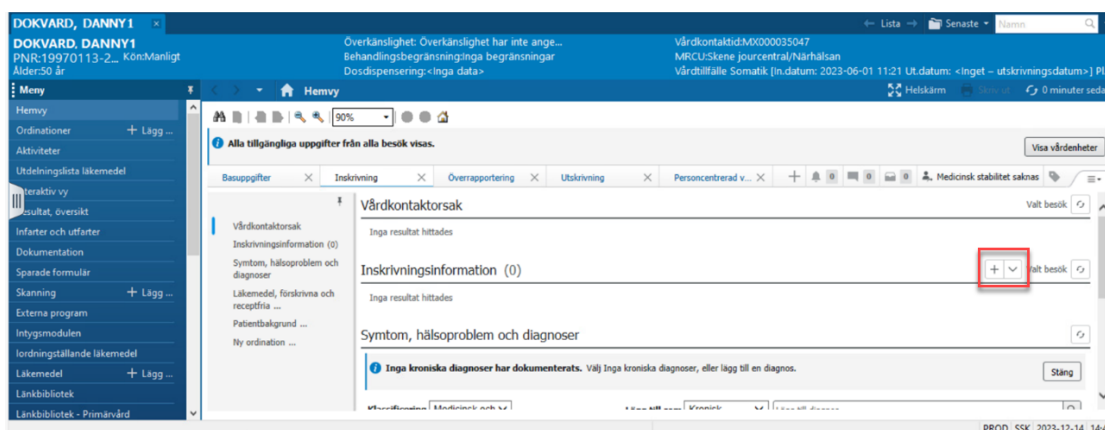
DOKVARD, DANNY1 ×

← Lista → Senaste ▾ Namn

DOKVARD, DANNY1
PNR:19970113-2... Kön:Manligt
Ålder:50 år

Överkänslighet: Överkänslighet har inte ange...
Behandlingsbegränsning:Inga begränsningar
Dosdispensering:<Inga data>

Vårdkontaktid:MX000035047
MRCU:Skene jourcentral/Närhälsan
Vårdtillfälle Somatik [In.datum: 2023-06-01 11:21 Ut.datum: <Inget – utskrivningsdatum>] Pl

Meny
Hemvy
Ordinationer + Lägg ...
Aktiviteter
Utdelningslista läkemedel
Interaktiv vy
Resultat, översikt
Infarter och utfarter
Dokumentation
Sparade formulär
Skanning + Lägg ...
Externa program
Intygsmodulen
Iordningställande läkemedel
Läkemedel + Lägg ...
Länkbibliotek
Länkbibliotek - Primärvård

Hemvy

Helskärm Skriv ut 0 minuter seda

90%

Alla tillgängliga uppgifter från alla besök visas.

Visa vårdenheter

Basuppgifter × | Inskrivning × | Överrapportering × | Utskrivning × | Personcentrerad v... × | + | 0 | 0 | 0 | 0 | Medicinsk stabilitet saknas

Vårdkontaktorsak
Inskrivningsinformation (0)
Symtom, hälsoproblem och diagnoser
Läkemedel, förskrivna och receptfria ...
Patientbakgrund ...
Ny ordination ...

Vårdkontaktorsak
Valt besök
Inga resultat hittades

Inskrivningsinformation (0)
+ ˅ Valt besök
Inga resultat hittades

Symtom, hälsoproblem och diagnoser

Inga kroniska diagnoser har dokumenterats. Välj Inga kroniska diagnoser, eller lägg till en diagnos.

Stäng

Klassificering Medicinsk och ˅ Lägg till som Kronisk ˅ Lägg till diagnos

PROD SSK 2023-12-14 14: